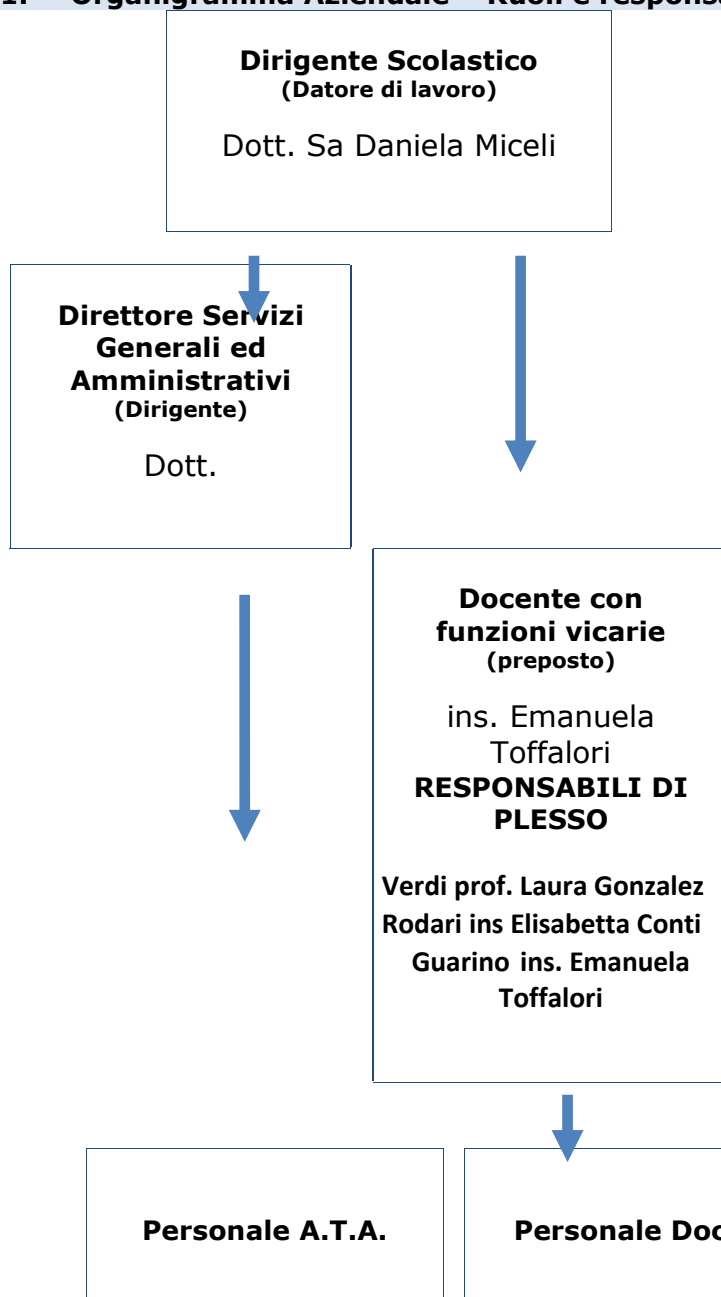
1. Organigramma Aziendale – Ruoli e respons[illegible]

**Dirigente Scolastico**
**(Datore di lavoro)**

Dott. Sa Daniela Miceli

**Direttore Servizi Generali ed Amministrativi**
**(Dirigente)**

Dott.

**Docente con funzioni vicarie**
**(preposto)**

ins. Emanuela Toffalori

**RESPONSABILI DI PLESSO**

**Verdi prof. Laura Gonzalez**
**Rodari ins Elisabetta Conti**
**Guarino ins. Emanuela Toffalori**

**Personale A.T.A.**

**Personale Doc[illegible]**